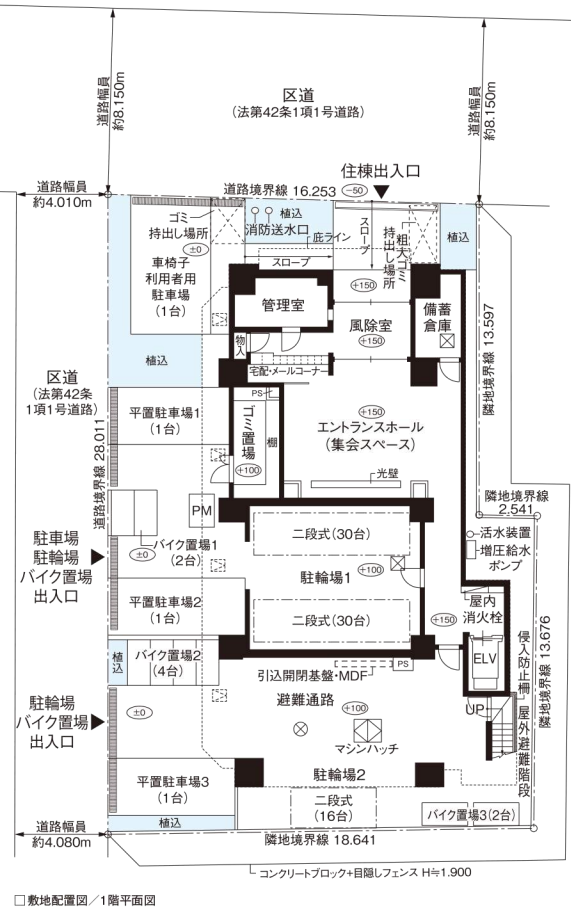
道路幅員 約8.150m

区道
(法第42条1項1号道路)

道路幅員 約8.150m

住棟出入口

道路幅員 約4.010m

道路境界線 16.253

-50

ゴミ持出し場所

±0

植込

消防送水口

庇ライン

スロープ

持出し場所

粗大ゴミ

植込

車椅子利用者用駐車場
(1台)

スロープ

管理室

+150

風除室

+150

備蓄倉庫

隣地境界線 13.597

植込

物入

宅配・メールコーナー

区道
(法第42条1項1号道路)

PS

平置駐車場1
(1台)

ゴミ置場

棚

+100

+150

エントランスホール
(集会スペース)

道路境界線 28.011

光壁

隣地境界線 2.541

PM

駐車場
駐輪場
バイク置場
出入口

バイク置場1
(2台)

±0

二段式(30台)

活水装置

増圧給水ポンプ

駐輪場1

+100

平置駐車場2
(1台)

二段式(30台)

+150

屋内消火栓

植込

バイク置場2
(4台)

ELV

侵入防止柵

隣地境界線 13.676

引込開閉基盤・MDF

PS

駐輪場
バイク置場
出入口

±0

避難通路

+100

UP

屋外避難階段

マシンハッチ

駐輪場2

平置駐車場3
(1台)

二段式
(16台)

バイク置場3(2台)

道路幅員 約4.080m

植込

隣地境界線 18.641

コンクリートブロック+目隠しフェンス H≒1.900

□敷地配置図/1階平面図